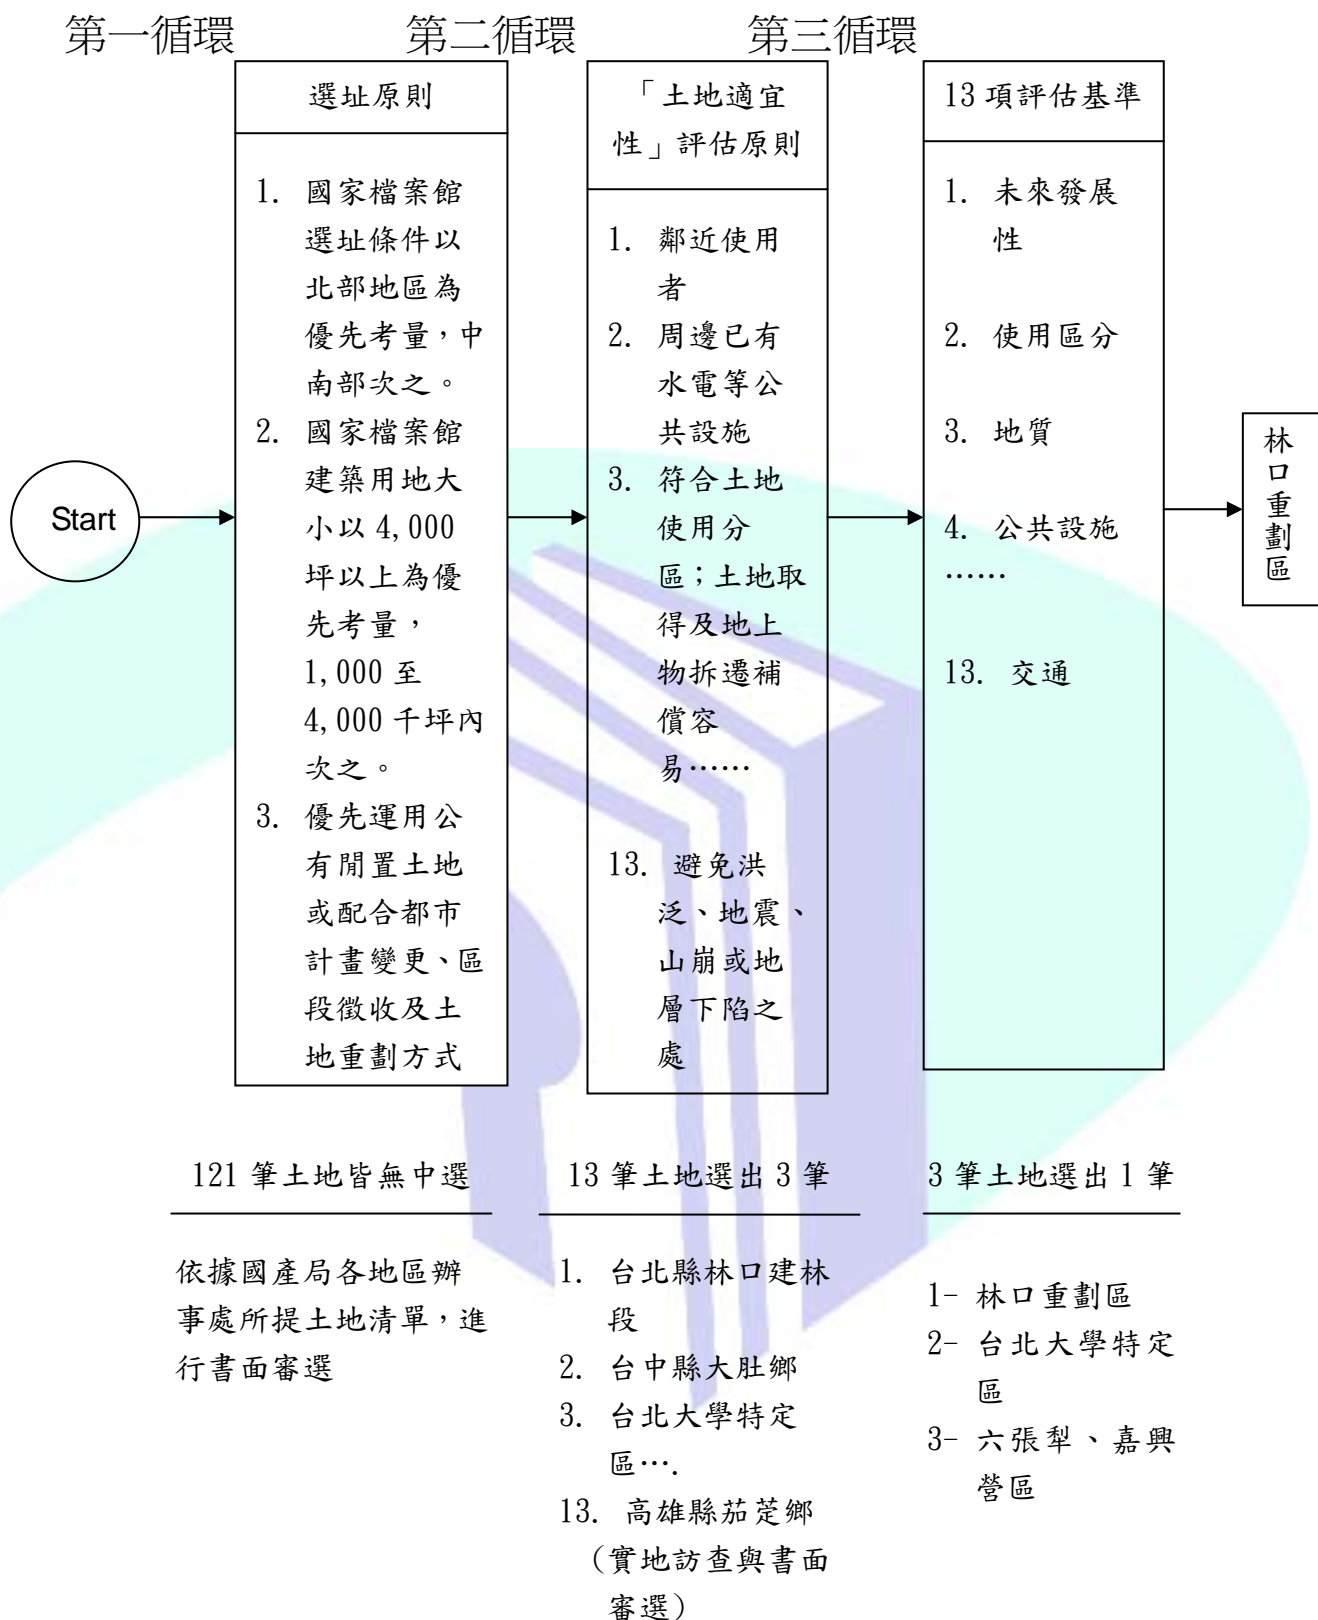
第一循環 第二循環 第三循環

Start

選址原則

1. 國家檔案館選址條件以北部地區為優先考量，中南部次之。
2. 國家檔案館建築用地大小以 4,000 坪以上為優先考量，1,000 至 4,000 千坪內次之。
3. 優先運用公有閒置土地或配合都市計畫變更、區段徵收及土地重劃方式

「土地適宜性」評估原則

1. 鄰近使用者
2. 周邊已有水電等公共設施
3. 符合土地使用分區；土地取得及地上物拆遷補償容易……

13. 避免洪泛、地震、山崩或地層下陷之處

13 項評估基準

1. 未來發展性
2. 使用區分
3. 地質
4. 公共設施
……
13. 交通

林口重劃區

121 筆土地皆無中選

依據國產局各地區辦事處所提土地清單，進行書面審選

13 筆土地選出 3 筆

1. 台北縣林口建林段
2. 台中縣大肚鄉
3. 台北大學特定區….
13. 高雄縣茄萣鄉
(實地訪查與書面審選)

3 筆土地選出 1 筆

1- 林口重劃區
2- 台北大學特定區
3- 六張犁、嘉興營區